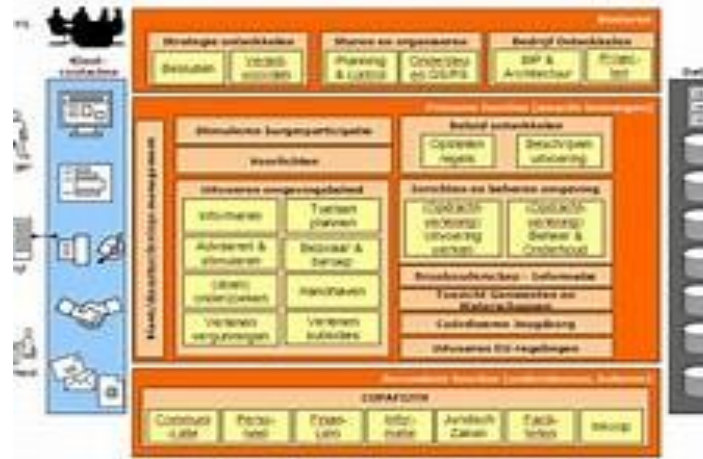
Bestuur

Strategie ontwikkelen | Sturen en organiseren | Bedrijf Ontwikkelen

Besluiten | Verant-woorden | Planning & control | Onderzoek en O&P | BIP & Architectuur | Project-len

Klant-contacten

Primaire functies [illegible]

Klant/Vraaggestuurd management

Stimuleren burgerparticipatie

Voorlichten

Uitvoeren ruimtegebiedsbeleid

Informeren | Toetsen plannen

Adviseren & stimuleren | Bezwaar & beroep

Lokaal onderzoeken | Handhaven

Verlenen vergunningen | Verlenen subsidies

Beleid ontwikkelen

Opstellen regels | Beschrijven uitvoering

Inrichten en beheren omgeving

Opdracht-verlening uitvoering werken | Opdracht-verlening Beheer & Onderhoud

Basisadministraties - Informatie

Toezicht Gemeenten en Waterschappen

Coördineren inspraak

Uitvoeren EU-regelingen

Ondersteunende functies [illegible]

Concernfuncties

Communicatie | Personeel | Financiën | Informatie | Juridisch Zaken | Faciliteiten | Inkoop